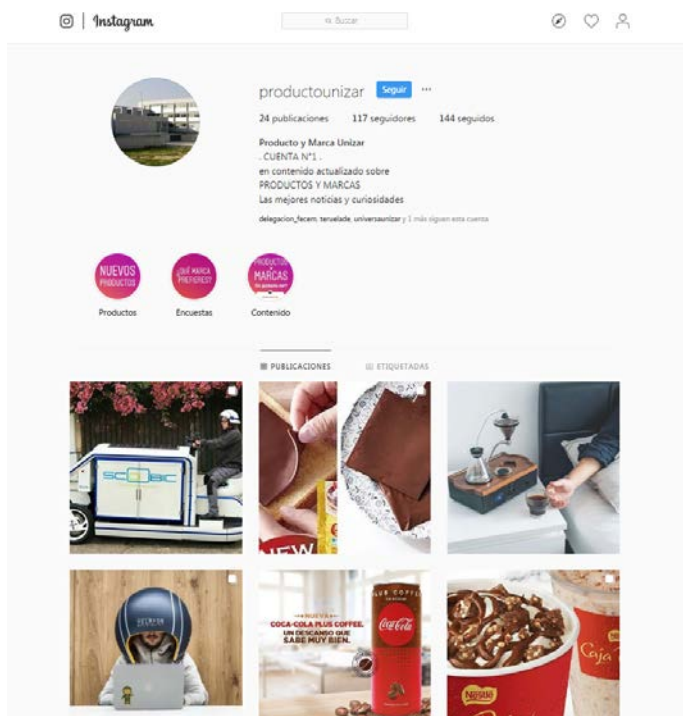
Instagram

Buscar

productounizar Seguir ···

24 publicaciones 117 seguidores 144 seguidos

Producto y Marca Unizar
. CUENTA N°1 .
en contenido actualizado sobre
PRODUCTOS Y MARCAS
Las mejores noticias y curiosidades

delegacion_fecem, teruelade, universaunizar y 1 más siguen esta cuenta

NUEVOS PRODUCTOS
Productos

¿QUÉ MARCA PREFIERES?
Encuestas

PRODUCTOS Y MARCAS
Contenido

PUBLICACIONES ETIQUETADAS

NEW

NUEVA COCA-COLA PLUS COFFEE. UN DESCANSO QUE SABE MUY BIEN.

PLUS COFFEE

Coca-Cola

Nestlé

Caja